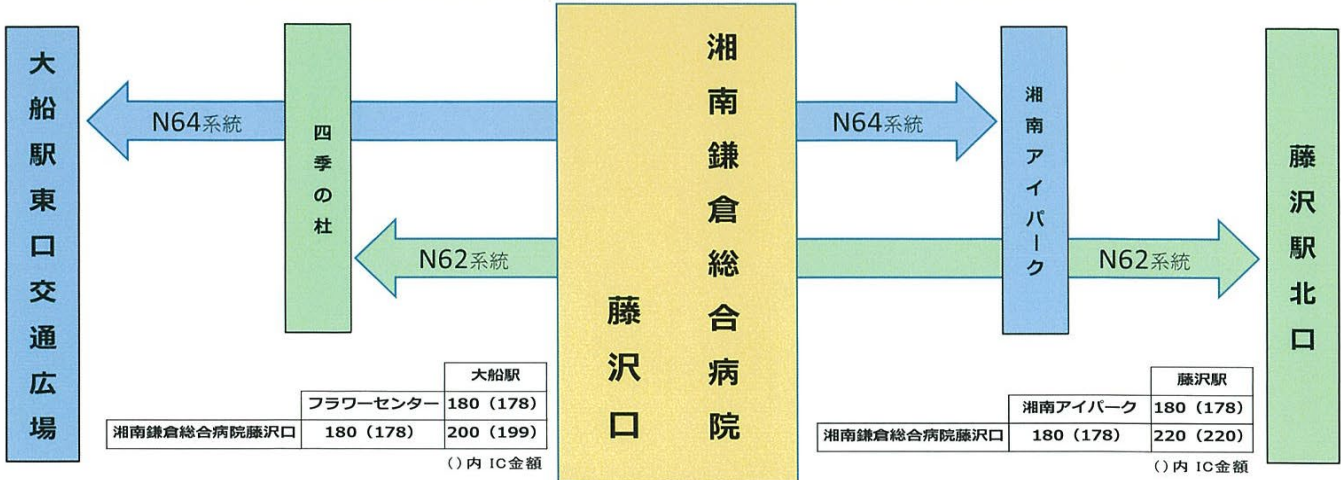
大船駅東口交通広場

N64系統

四季の杜

N62系統

湘南鎌倉総合病院

藤沢口

N64系統

湘南アイパーク

N62系統

藤沢駅北口

| | | 大船駅 |
|---|---|---|
| | フラワーセンター | 180 (178) |
| 湘南鎌倉総合病院藤沢口 | 180 (178) | 200 (199) |

()内 IC金額

| | | 藤沢駅 |
|---|---|---|
| | 湘南アイパーク | 180 (178) |
| 湘南鎌倉総合病院藤沢口 | 180 (178) | 220 (220) |

()内 IC金額